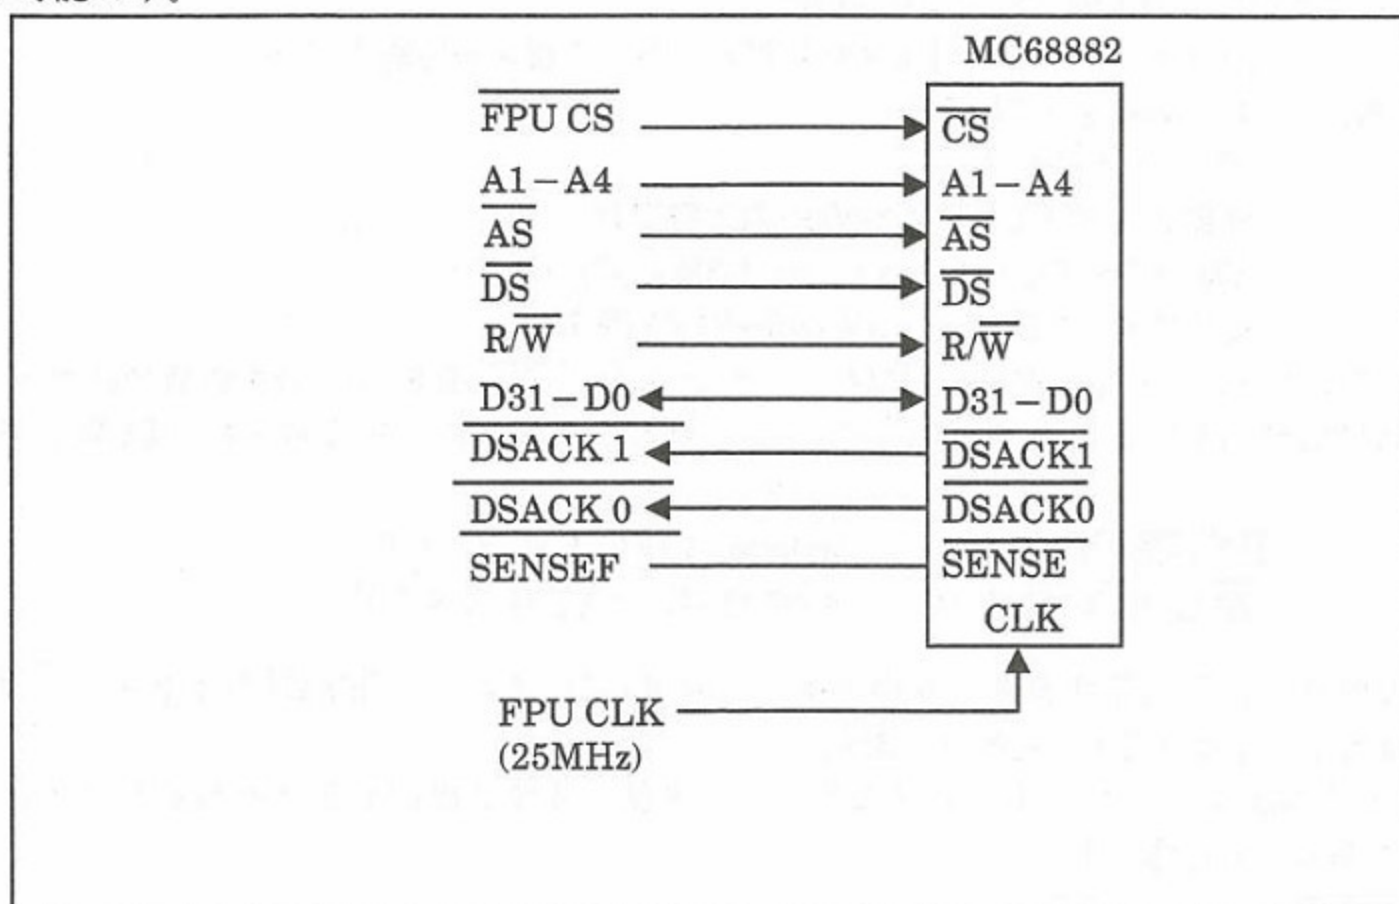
MC68882

$\overline{\text{FPU CS}}$
A1 – A4
$\overline{\text{AS}}$
$\overline{\text{DS}}$
R/$\overline{\text{W}}$
D31 – D0
$\overline{\text{DSACK 1}}$
$\overline{\text{DSACK 0}}$
SENSEF

$\overline{\text{CS}}$
A1 – A4
$\overline{\text{AS}}$
$\overline{\text{DS}}$
R/$\overline{\text{W}}$
D31 – D0
$\overline{\text{DSACK1}}$
$\overline{\text{DSACK0}}$
$\overline{\text{SENSE}}$
CLK

FPU CLK
(25MHz)